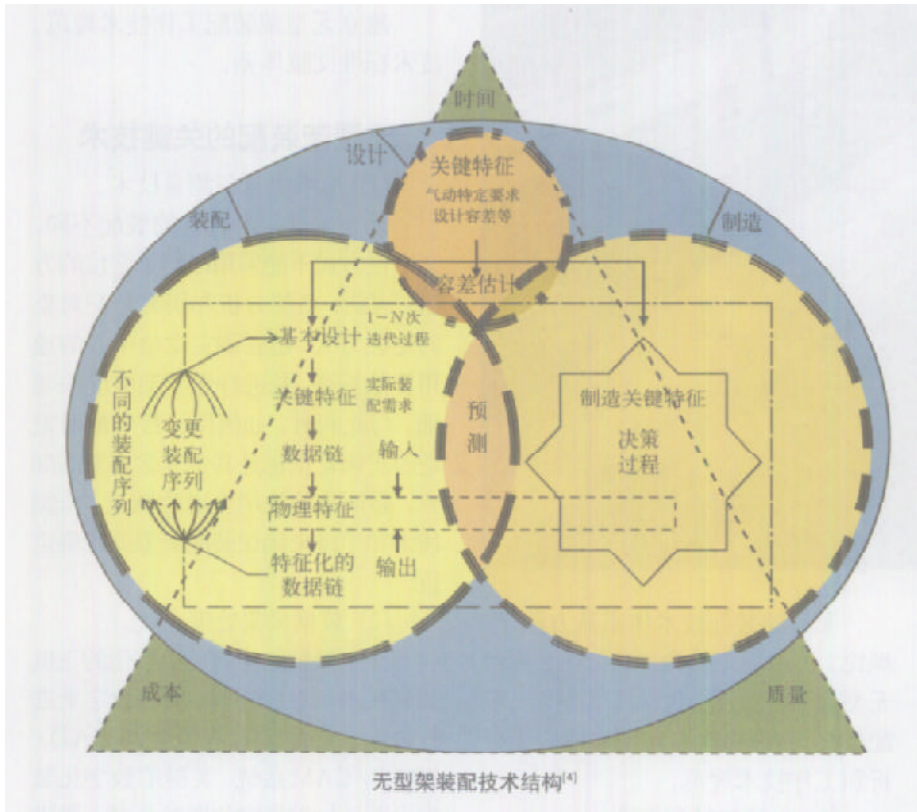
时间

设计

关键特征

气动特定要求

设计容差等

装配

制造

容差估计

基本设计

1－N次迭代过程

不同的装配序列

变更装配序列

关键特征

实际装配需求

数据链

输入

预测

制造关键特征

决策过程

物理特征

特征化的数据链

输出

成本

质量

无型架装配技术结构$^{[4]}$